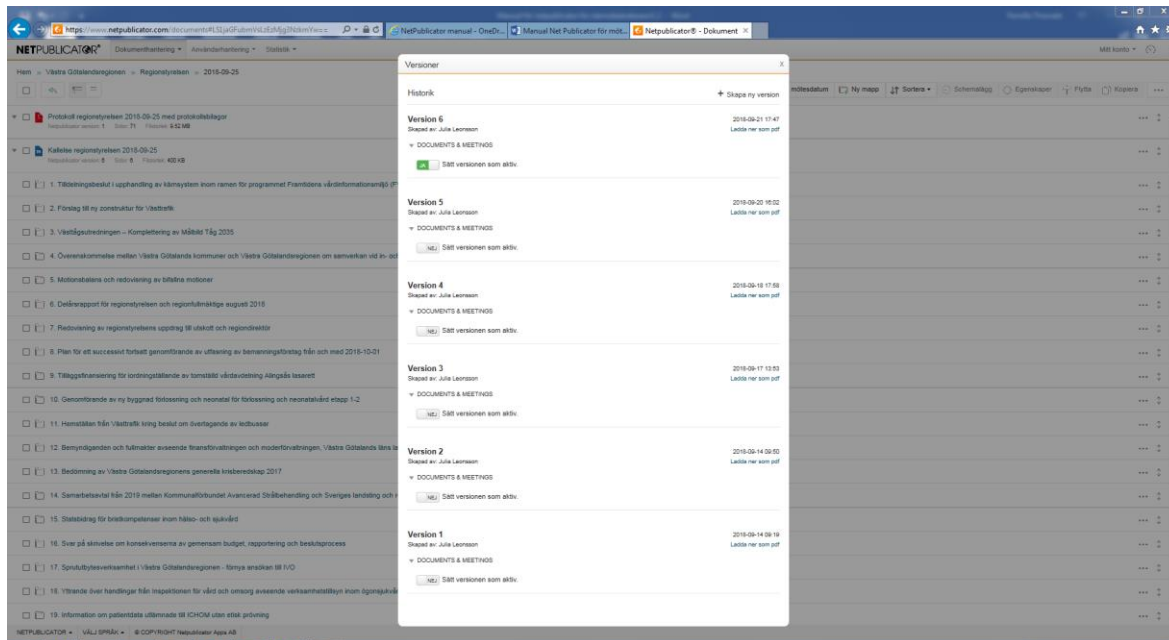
https://www.netpublicator.com/documents#LSLjaGFubmVsLzEzMjg3NzkmYw== NetPublicator manual - OneDr... Manual Net Publicator för mot... Netpublicator® - Dokument

NETPUBLICATOR® Dokumenthantering ▾ Användarhantering ▾ Statistik ▾ Mitt konto ▾

Hem » Västra Götalandsregionen » Regionstyrelsen » 2018-09-25

Protokoll regionstyrelsen 2018-09-25 med protokollsbilagor
Netpublicator version: 1 Sidor: 71 Filstorlek: 5.52 MB

Kallelse regionstyrelsen 2018-09-25
Netpublicator version: 6 Sidor: 6 Filstorlek: 400 KB

1. Tilldelningsbeslut i upphandling av kärnsystem inom ramen för programmet Framtidens vårdinformationsmiljö (F

2. Förslag till ny konstruktur för Västtrafik

3. Västlägesutredningen – Komplettering av Målbild Tåg 2035

4. Överenskommelse mellan Västra Götalands kommuner och Västra Götalandsregionen om samverkan vid in- och

5. Motionsbalans och redovisning av bifallna motioner

6. Delårsrapport för regionstyrelsen och regionfullmäktige augusti 2018

7. Redovisning av regionstyrelsens uppdrag till utskott och regiondirektör

8. Plan för ett successivt fortsatt genomförande av utfasning av bemanningsföretag från och med 2018-10-01

9. Tilläggsfinansiering för iordningställande av tomställd vårdavdelning Alingsås lasarett

10. Genomförande av ny byggnad för förlossning och neonatal för förlossning och neonatalvård etapp 1-2

11. Hemställan från Västtrafik kring beslut om övertagande av lediibussar

12. Bemyndiganden och fullmakter avseende finansförvaltningen och moderförvaltningen, Västra Götalands läns la

13. Bestämning av Västra Götalandsregionens generella krisberedskap 2017

14. Samarbetsavtal från 2019 mellan Kommunalförbundet Avancerad Strålbehandling och Sveriges landsting och r

15. Statsbidrag för bristkompetenser inom hälso- och sjukvård

16. Svar på skrivelse om konsekvenserna av gemensam budget, rapportering och beslutsprocess

17. Sprututbytesverksamhet i Västra Götalandsregionen - förnya ansökan till IVO

18. Yttrande över handlingar från inspektionen för vård och omsorg avseende verksamhetstillsyn inom ögonsjukvå

19. Information om patientdata utlämnade till ICHOM utan etisk prövning

NETPUBLICATOR ▾ VÄLJ SPRÅK ▾ © COPYRIGHT Netpublicator Apps AB

mötesdatum Ny mapp Sortera ▾ Schemalägg Egenskaper Flytta Kopiera

Versioner X

Historik + Skapa ny version

Version 6
Skapad av: Julia Leonsson
2018-09-21 17:47
Ladda ner som pdf
▾ DOCUMENTS & MEETINGS
JA Sätt versionen som aktiv.

Version 5
Skapad av: Julia Leonsson
2018-09-20 16:02
Ladda ner som pdf
▾ DOCUMENTS & MEETINGS
NEJ Sätt versionen som aktiv.

Version 4
Skapad av: Julia Leonsson
2018-09-18 17:58
Ladda ner som pdf
▾ DOCUMENTS & MEETINGS
NEJ Sätt versionen som aktiv.

Version 3
Skapad av: Julia Leonsson
2018-09-17 13:53
Ladda ner som pdf
▾ DOCUMENTS & MEETINGS
NEJ Sätt versionen som aktiv.

Version 2
Skapad av: Julia Leonsson
2018-09-14 09:50
Ladda ner som pdf
▾ DOCUMENTS & MEETINGS
NEJ Sätt versionen som aktiv.

Version 1
Skapad av: Julia Leonsson
2018-09-14 09:19
Ladda ner som pdf
▾ DOCUMENTS & MEETINGS
NEJ Sätt versionen som aktiv.